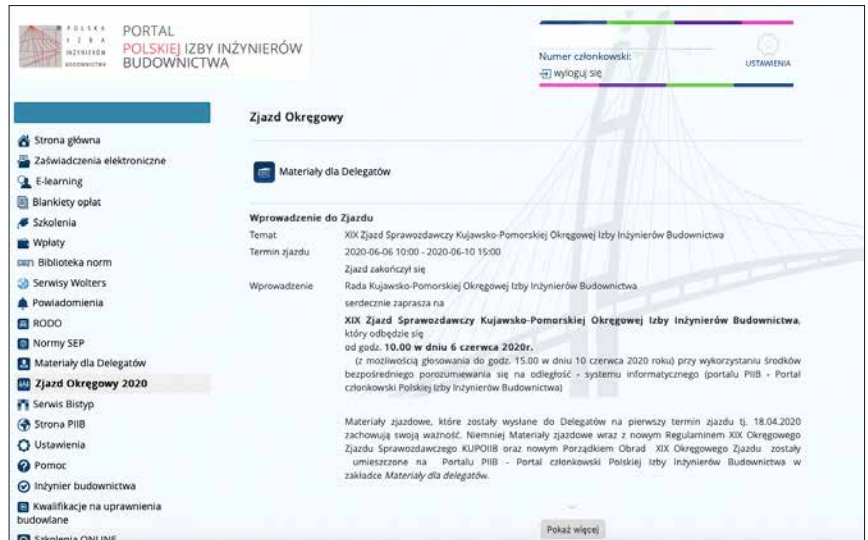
POLSKA IZBA INŻYNIERÓW BUDOWNICTWA

PORTAL POLSKIEJ IZBY INŻYNIERÓW BUDOWNICTWA

Numer członkowski:

wyloguj się

USTAWIENIA

Strona główna
Zaświadczenia elektroniczne
E-learning
Blankiety opłat
Szkolenia
Wpłaty
Biblioteka norm
Serwisy Wolters
Powiadomienia
RODO
Normy SEP
Materiały dla Delegatów
Zjazd Okręgowy 2020
Serwis Bistyp
Strona PIIB
Ustawienia
Pomoc
Inżynier budownictwa
Kwalifikacje na uprawnienia budowlane
Szkolenia ONLINE

Zjazd Okręgowy

Materiały dla Delegatów

Wprowadzenie do Zjazdu

| | |
|---|---|
| Temat | XIX Zjazd Sprawozdawczy Kujawsko-Pomorskiej Okręgowej Izby Inżynierów Budownictwa |
| Termin zjazdu | 2020-06-06 10:00 - 2020-06-10 15:00 |
| | Zjazd zakończył się |
| Wprowadzenie | Rada Kujawsko-Pomorskiej Okręgowej Izby Inżynierów Budownictwa |

serdecznie zaprasza na

XIX Zjazd Sprawozdawczy Kujawsko-Pomorskiej Okręgowej Izby Inżynierów Budownictwa, który odbędzie się od godz. 10.00 w dniu 6 czerwca 2020r.
(z możliwością głosowania do godz. 15.00 w dniu 10 czerwca 2020 roku) przy wykorzystaniu środków bezpośredniego porozumiewania się na odległość - systemu informatycznego (portalu PIIB - Portal członkowski Polskiej Izby Inżynierów Budownictwa)

Materiały zjazdowe, które zostały wysłane do Delegatów na pierwszy termin zjazdu tj. 18.04.2020 zachowują swoją ważność. Niemniej Materiały zjazdowe wraz z nowym Regulaminem XIX Okręgowego Zjazdu Sprawozdawczego KUPOIIB oraz nowym Porządkiem Obrad XIX Okręgowego Zjazdu zostały umieszczone na Portalu PIIB - Portal członkowski Polskiej Izby Inżynierów Budownictwa w zakładce Materiały dla delegatów.

Pokaż więcej